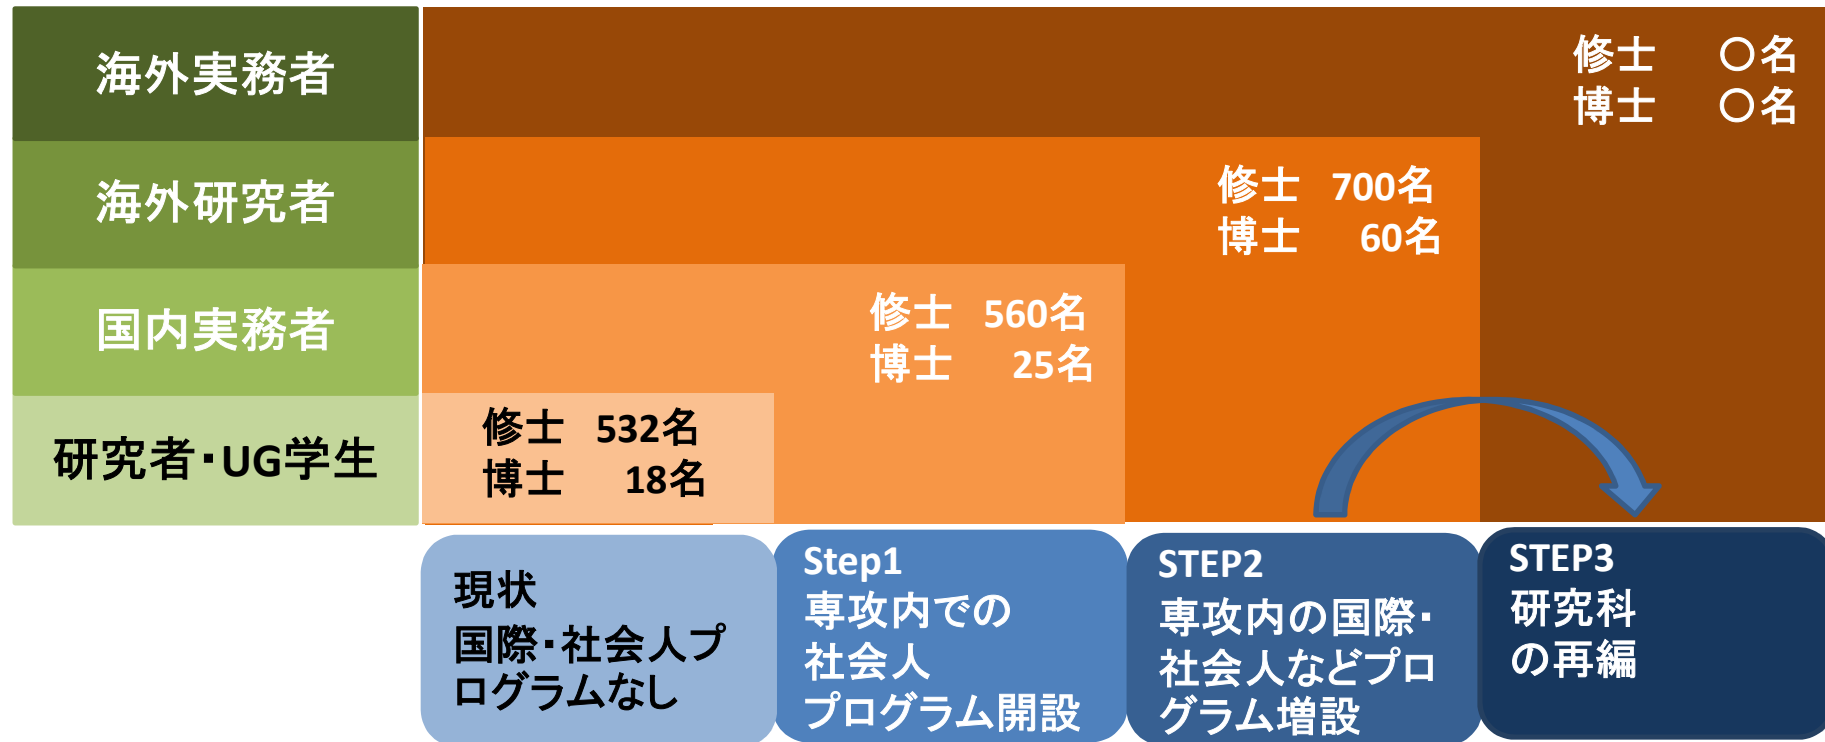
海外実務者
海外研究者
国内実務者
研究者・UG学生

修士　○名
博士　○名

修士　700名
博士　60名

修士　560名
博士　25名

修士　532名
博士　18名

現状
国際・社会人プログラムなし

Step1
専攻内での社会人プログラム開設

STEP2
専攻内の国際・社会人などプログラム増設

STEP3
研究科の再編